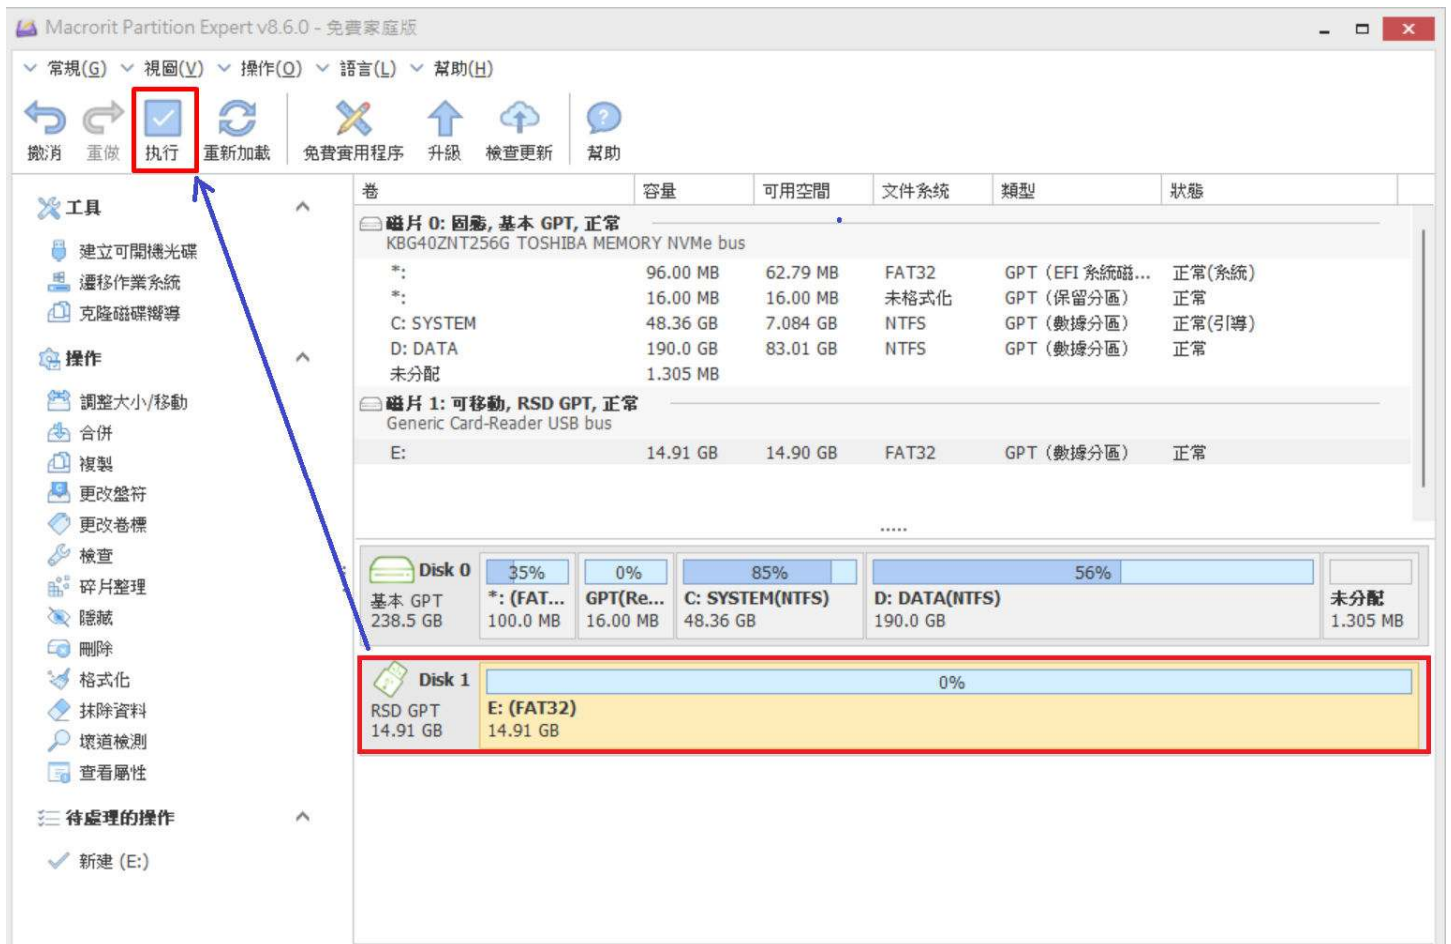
Macrorit Partition Expert v8.6.0 - 免費家庭版

常規(G) 視圖(V) 操作(O) 語言(L) 幫助(H)

撤消 重做 执行 重新加載 免費實用程序 升級 檢查更新 幫助

工具
建立可開機光碟
遷移作業系統
克隆磁碟嚮導

操作
調整大小/移動
合併
複製
更改盤符
更改卷標
檢查
碎片整理
隱藏
刪除
格式化
抹除資料
壞道檢測
查看屬性

待處理的操作
新建 (E:)

| 卷 | 容量 | 可用空間 | 文件系统 | 類型 | 狀態 |
|---|---|---|---|---|---|
| 磁片 0: 固態, 基本 GPT, 正常 KBG40ZNT256G TOSHIBA MEMORY NVMe bus | | | | | |
| *: | 96.00 MB | 62.79 MB | FAT32 | GPT (EFI 系統磁... | 正常(系統) |
| *: | 16.00 MB | 16.00 MB | 未格式化 | GPT (保留分區) | 正常 |
| C: SYSTEM | 48.36 GB | 7.084 GB | NTFS | GPT (數據分區) | 正常(引導) |
| D: DATA | 190.0 GB | 83.01 GB | NTFS | GPT (數據分區) | 正常 |
| 未分配 | 1.305 MB | | | | |
| 磁片 1: 可移動, RSD GPT, 正常 Generic Card-Reader USB bus | | | | | |
| E: | 14.91 GB | 14.90 GB | FAT32 | GPT (數據分區) | 正常 |

.....

Disk 0 基本 GPT 238.5 GB
35% *: (FAT... 100.0 MB
0% GPT(Re... 16.00 MB
85% C: SYSTEM(NTFS) 48.36 GB
56% D: DATA(NTFS) 190.0 GB
未分配 1.305 MB

Disk 1 RSD GPT 14.91 GB
0% E: (FAT32) 14.91 GB